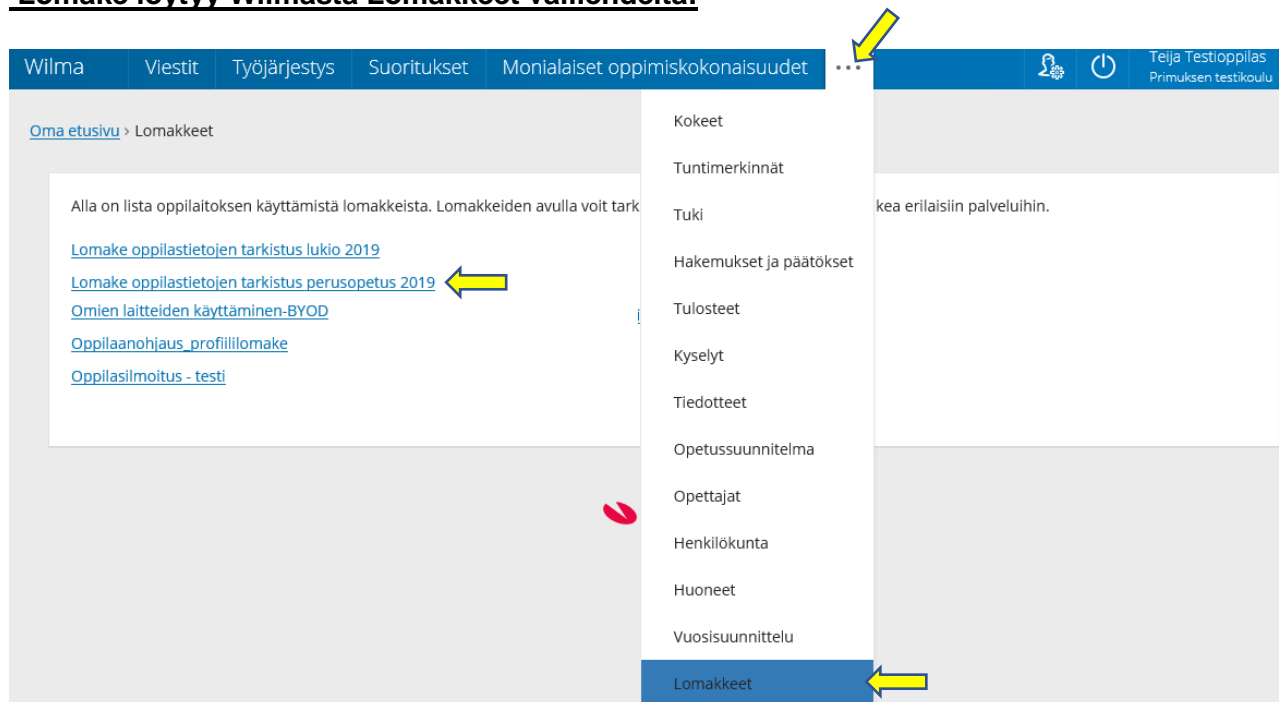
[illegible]

Wilma Viestit Työjärjestys Suoritukset Monialaiset oppimiskokonaisuudet ...

Teija Testioppilas
Primuksen testikoulu

Oma etusivu › Lomakkeet

Alla on lista oppilaitoksen käyttämistä lomakkeista. Lomakkeiden avulla voit tark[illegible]kea erilaisiin palveluihin.

Lomake oppilastietojen tarkistus lukio 2019
Lomake oppilastietojen tarkistus perusopetus 2019
Omien laitteiden käyttäminen-BYOD
Oppilaanohjaus_profiililomake
Oppilasilmoitus - testi

Kokeet
Tuntimerkinnät
Tuki
Hakemukset ja päätökset
Tulosteet
Kyselyt
Tiedotteet
Opetussuunnitelma
Opettajat
Henkilökunta
Huoneet
Vuosisuunnittelu
Lomakkeet